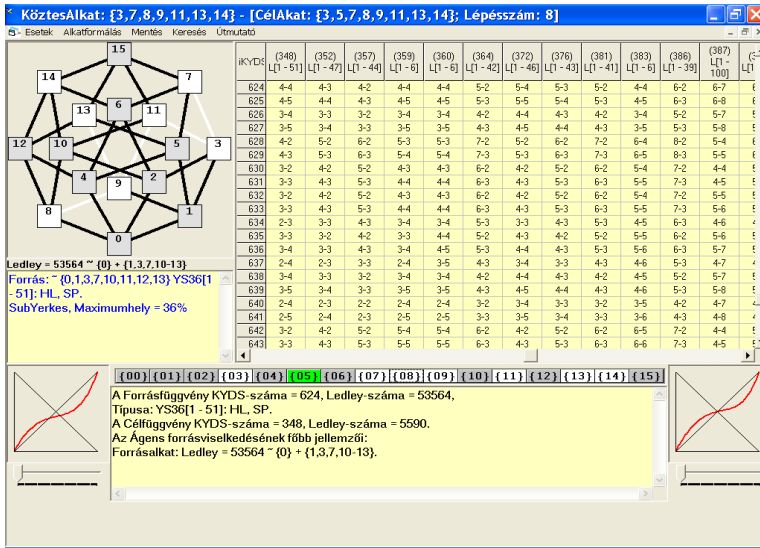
KöztesAlkat: {3,7,8,9,11,13,14} - [CélAkat: {3,5,7,8,9,11,13,14}; Lépésszám: 8]

Esetek Alkatformálás Mentés Keresés Útmutató

15
14 7
13 6 11
12 10 5 3
4 9 2
8 1
0

Ledley = 53564 ~ {0} + {1,3,7,10-13}

Forrás: ~ {0,1,3,7,10,11,12,13} YS36[1 - 51]: HL, SP.
SubYerkes, Maximumhely = 36%

| iKYDS | (348) L[1 - 51] | (352) L[1 - 47] | (357) L[1 - 44] | (359) L[1 - 6] | (360) L[1 - 6] | (364) L[1 - 42] | (372) L[1 - 46] | (376) L[1 - 43] | (381) L[1 - 41] | (383) L[1 - 6] | (386) L[1 - 39] | (387) L[1 - 100] |
|---|---|---|---|---|---|---|---|---|---|---|---|---|
| 624 | 4-4 | 4-3 | 4-2 | 4-4 | 4-4 | 5-2 | 5-4 | 5-3 | 5-2 | 4-4 | 6-2 | 6-7 |
| 625 | 4-5 | 4-4 | 4-3 | 4-5 | 4-5 | 5-3 | 5-5 | 5-4 | 5-3 | 4-5 | 6-3 | 6-8 |
| 626 | 3-4 | 3-3 | 3-2 | 3-4 | 3-4 | 4-2 | 4-4 | 4-3 | 4-2 | 3-4 | 5-2 | 5-7 |
| 627 | 3-5 | 3-4 | 3-3 | 3-5 | 3-5 | 4-3 | 4-5 | 4-4 | 4-3 | 3-5 | 5-3 | 5-8 |
| 628 | 4-2 | 5-2 | 6-2 | 5-3 | 5-3 | 7-2 | 5-2 | 6-2 | 7-2 | 6-4 | 8-2 | 5-4 |
| 629 | 4-3 | 5-3 | 6-3 | 5-4 | 5-4 | 7-3 | 5-3 | 6-3 | 7-3 | 6-5 | 8-3 | 5-5 |
| 630 | 3-2 | 4-2 | 5-2 | 4-3 | 4-3 | 6-2 | 4-2 | 5-2 | 6-2 | 5-4 | 7-2 | 4-4 |
| 631 | 3-3 | 4-3 | 5-3 | 4-4 | 4-4 | 6-3 | 4-3 | 5-3 | 6-3 | 5-5 | 7-3 | 4-5 |
| 632 | 3-2 | 4-2 | 5-2 | 4-3 | 4-3 | 6-2 | 4-2 | 5-2 | 6-2 | 5-4 | 7-2 | 5-5 |
| 633 | 3-3 | 4-3 | 5-3 | 4-4 | 4-4 | 6-3 | 4-3 | 5-3 | 6-3 | 5-5 | 7-3 | 5-6 |
| 634 | 2-3 | 3-3 | 4-3 | 3-4 | 3-4 | 5-3 | 3-3 | 4-3 | 5-3 | 4-5 | 6-3 | 4-6 |
| 635 | 3-3 | 3-2 | 4-2 | 3-3 | 4-4 | 5-2 | 4-3 | 4-2 | 5-2 | 5-5 | 6-2 | 5-6 |
| 636 | 3-4 | 3-3 | 4-3 | 3-4 | 4-5 | 5-3 | 4-4 | 4-3 | 5-3 | 5-6 | 6-3 | 5-7 |
| 637 | 2-4 | 2-3 | 3-3 | 2-4 | 3-5 | 4-3 | 3-4 | 3-3 | 4-3 | 4-6 | 5-3 | 4-7 |
| 638 | 3-4 | 3-3 | 3-2 | 3-4 | 3-4 | 4-2 | 4-4 | 4-3 | 4-2 | 4-5 | 5-2 | 5-7 |
| 639 | 3-5 | 3-4 | 3-3 | 3-5 | 3-5 | 4-3 | 4-5 | 4-4 | 4-3 | 4-6 | 5-3 | 5-8 |
| 640 | 2-4 | 2-3 | 2-2 | 2-4 | 2-4 | 3-2 | 3-4 | 3-3 | 3-2 | 3-5 | 4-2 | 4-7 |
| 641 | 2-5 | 2-4 | 2-3 | 2-5 | 2-5 | 3-3 | 3-5 | 3-4 | 3-3 | 3-6 | 4-3 | 4-8 |
| 642 | 3-2 | 4-2 | 5-2 | 5-4 | 5-4 | 6-2 | 4-2 | 5-2 | 6-2 | 6-5 | 7-2 | 4-4 |
| 643 | 3-3 | 4-3 | 5-3 | 5-5 | 5-5 | 6-3 | 4-3 | 5-3 | 6-3 | 6-6 | 7-3 | 4-5 |

{00} {01} {02} {03} {04} {05} {06} {07} {08} {09} {10} {11} {12} {13} {14} {15}

A Forrásfüggvény KYDS-száma = 624, Ledley-száma = 53564,
Típusa: YS36[1 - 51]: HL, SP.
A Célfüggvény KYDS-száma = 348, Ledley-száma = 5590.
Az Ágens forrásviselkedésének főbb jellemzői:
Forrásalkat: Ledley = 53564 ~ {0} + {1,3,7,10-13}.